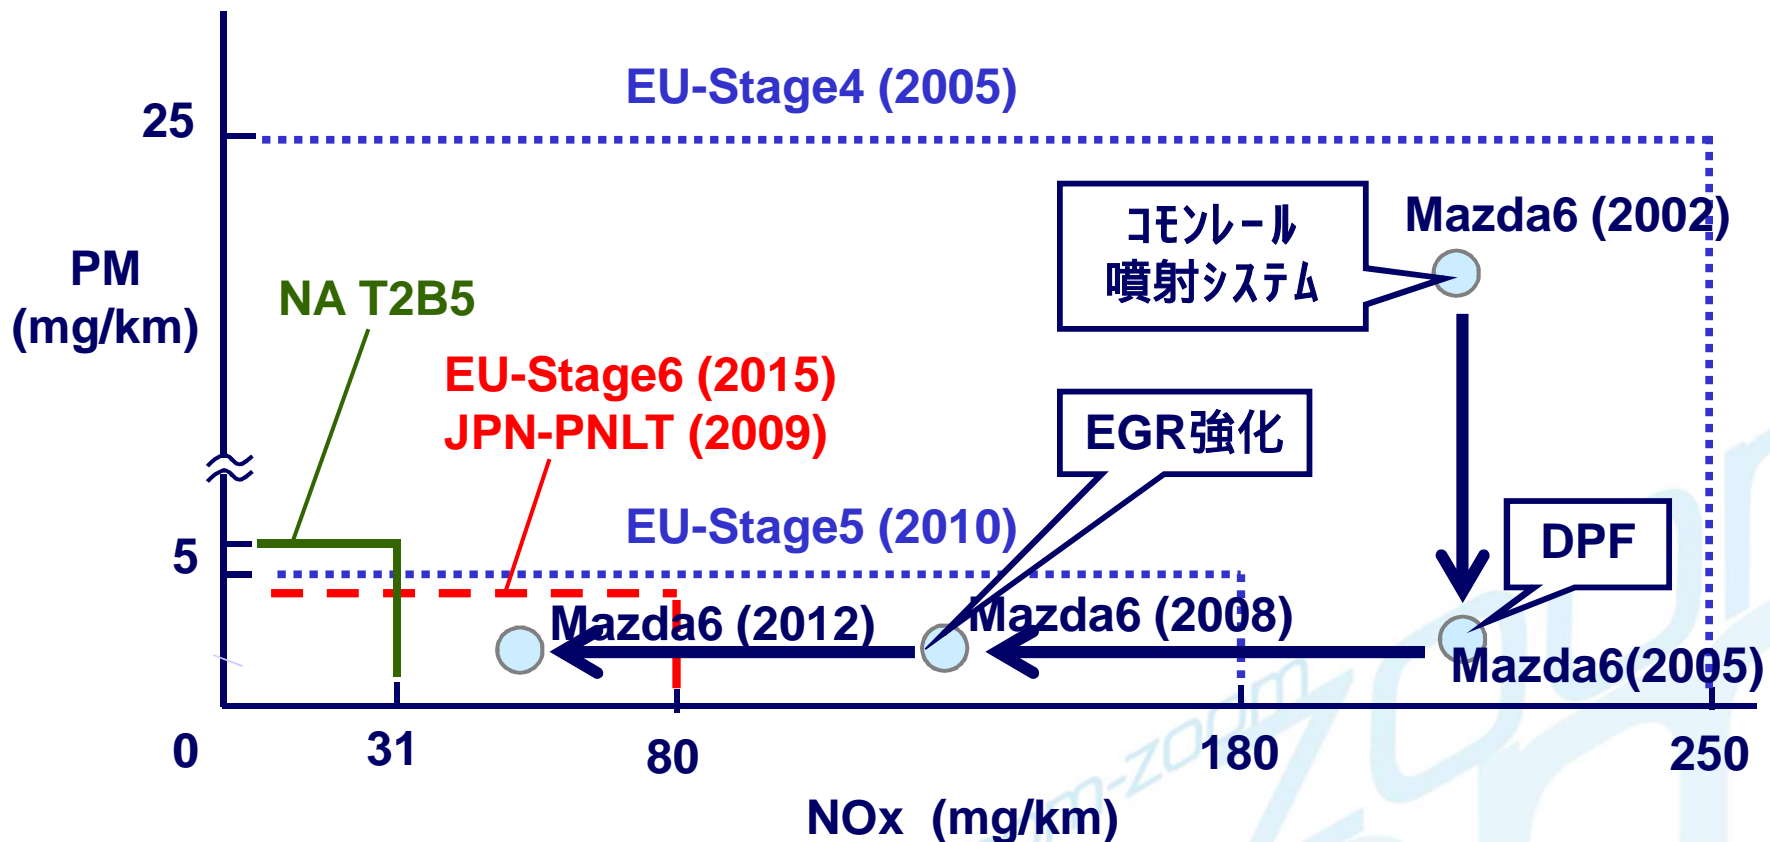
EU-Stage4 (2005)

25

PM (mg/km)

NA T2B5

EU-Stage6 (2015)
JPN-PNLT (2009)

コモンレール噴射システム

Mazda6 (2002)

EGR強化

EU-Stage5 (2010)

DPF

5

Mazda6 (2012)

Mazda6 (2008)

Mazda6(2005)

0

31

80

180

250

NOx (mg/km)